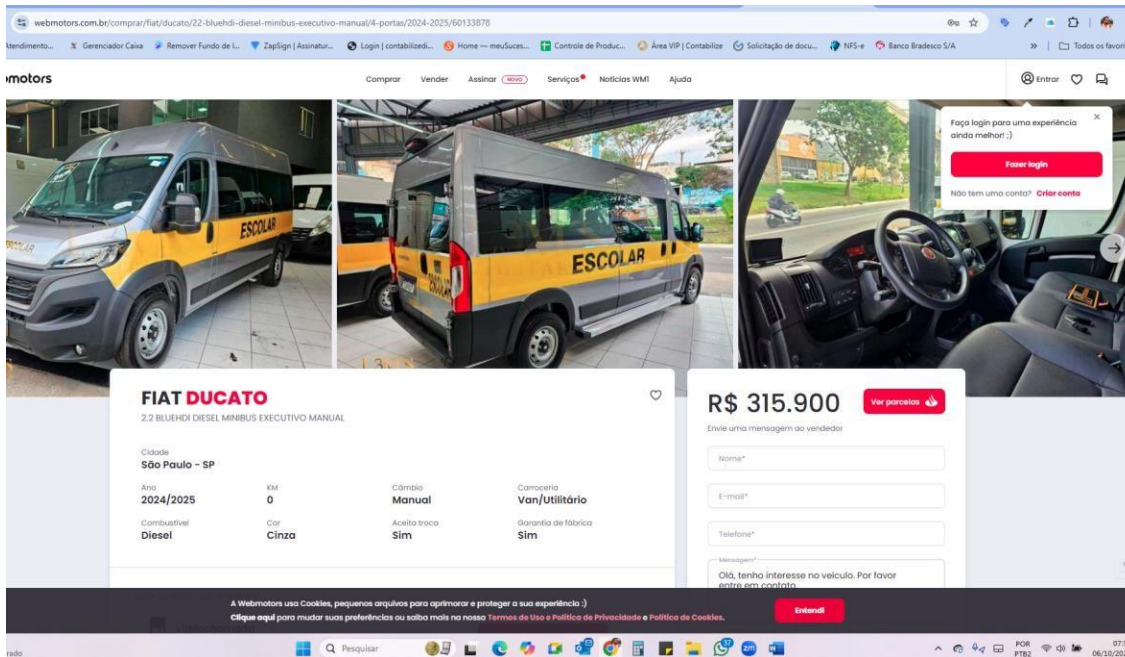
webmotors.com.br/comprar/fiat/ducato/22-bluehdi-diesel-minibus-executivo-manual/4-portas/2024-2025/60133878

Atendimento... Gerenciador Caixa Remover Fundo de I... ZapSign | Assinatur... Login | contabilizedi... Home — meuSuces... Controle de Produc... Área VIP | Contabilize Solicitação de docu... NFS-e Banco Bradesco S/A » Todos os favori

motors

Comprar Vender Assinar NOVO Serviços Notícias WM1 Ajuda

Entrar

Faça login para uma experiência ainda melhor! ;)

Fazer login

Não tem uma conta? Criar conta

ESCOLAR

ESCOLAR

FIAT DUCATO

2.2 BLUEHDI DIESEL MINIBUS EXECUTIVO MANUAL

Cidade
São Paulo - SP

| Ano | KM | Câmbio | Carroceria |
|---|---|---|---|
| 2024/2025 | 0 | Manual | Van/Utilitário |
| Combustível | Cor | Aceita troca | Garantia de fábrica |
| Diesel | Cinza | Sim | Sim |

R$ 315.900

Ver parcelas

Envie uma mensagem ao vendedor

Nome*

E-mail*

Telefone*

Mensagem*
Olá, tenho interesse no veículo. Por favor entre em contato.

A Webmotors usa Cookies, pequenos arquivos para aprimorar e proteger a sua experiência :)
Clique aqui para mudar suas preferências ou saiba mais no nosso Termos de Uso e Política de Privacidade e Política de Cookies.

Entendi

rado

Pesquisar

POR PTB2

06/10/20